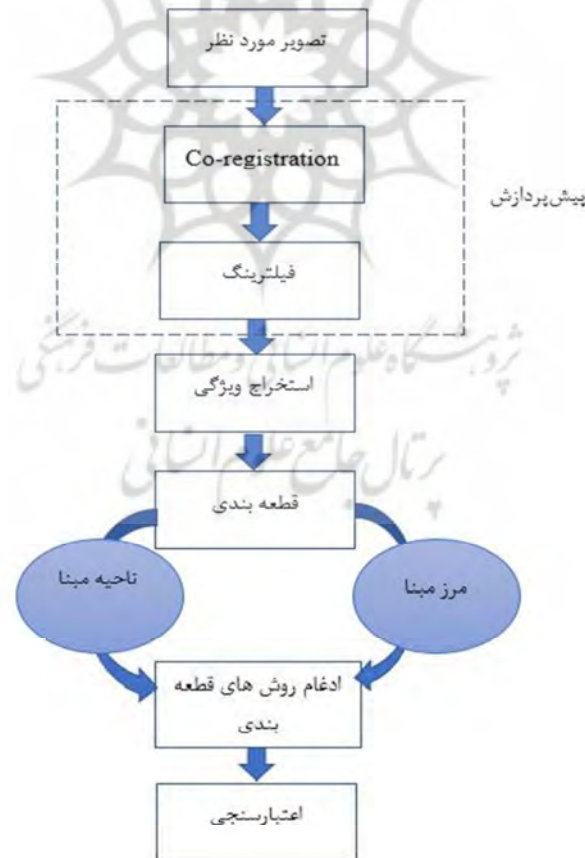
تصویر مورد نظر

Co-registration

پیش‌پردازش

فیلترینگ

پژوهشگاه علوم انسانی و مطالعات فرهنگی

استخراج ویژگی

پرتال جامع علوم انسانی

قطعه بندی

ناحیه مبنا

مرز مبنا

ادغام روش های قطعه بندی

اعتبارسنجی